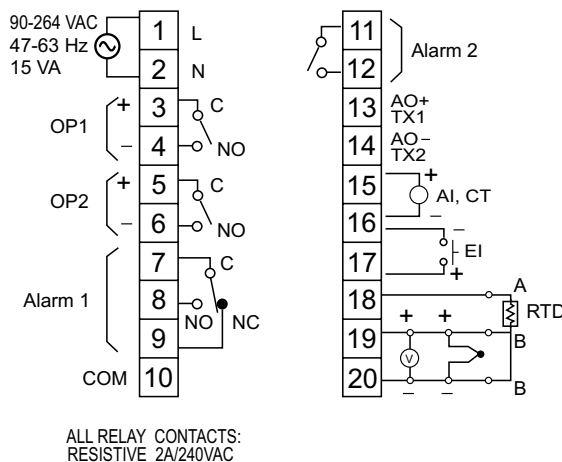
90-264 VAC
47-63 Hz
15 VA

1 L
2 N

OP1
+ 3 C
– 4 NO

OP2
+ 5 C
– 6 NO

Alarm 1
7 C
8 NO
9 NC

COM 10

11
12
Alarm 2

13 AO+ TX1
14 AO– TX2
15 + AI, CT
16 –
16 – EI
17 +
18 A RTD
19 B
20 B
+ +
V
– –

ALL RELAY CONTACTS:
RESISTIVE 2A/240VAC